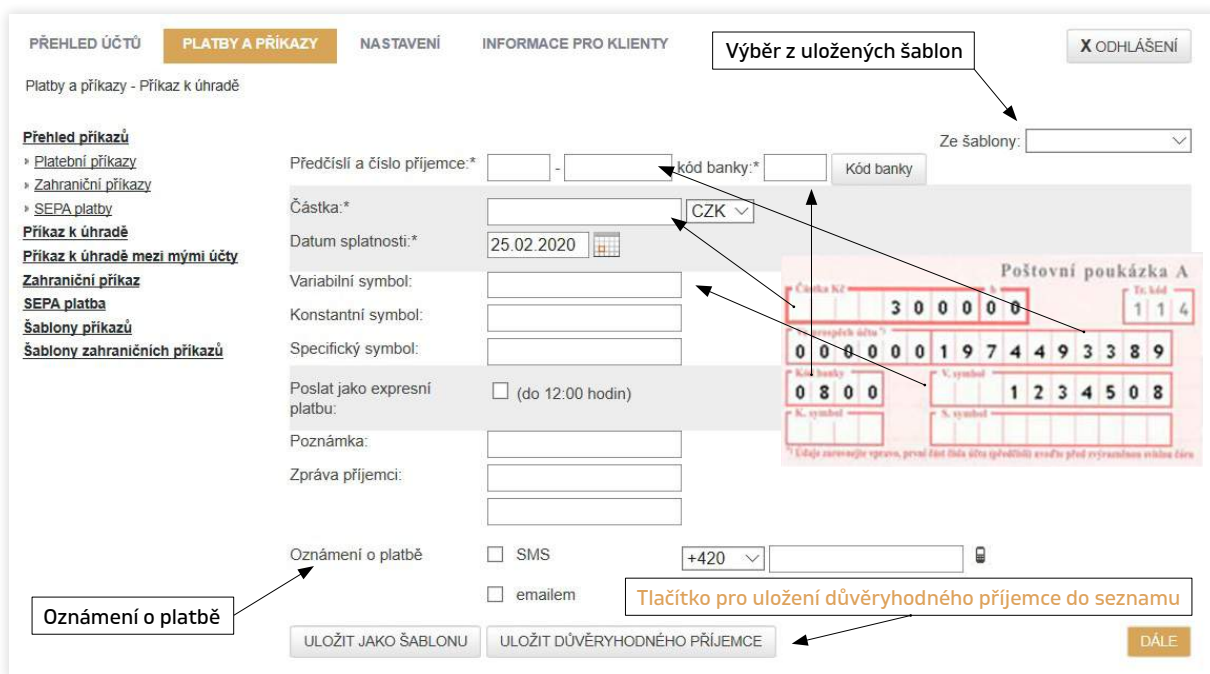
PŘEHLED ÚČTŮ PLATBY A PŘÍKAZY NASTAVENÍ INFORMACE PRO KLIENTY

Výběr z uložených šablon

X ODHLÁŠENÍ

Platby a příkazy - Příkaz k úhradě

Přehled příkazů
Platební příkazy
Zahraniční příkazy
SEPA platby
Příkaz k úhradě
Příkaz k úhradě mezi mými účty
Zahraniční příkaz
SEPA platba
Šablony příkazů
Šablony zahraničních příkazů

Ze šablony:

Předčíslí a číslo příjemce:* - kód banky:* Kód banky

Částka:* CZK

Datum splatnosti:* 25.02.2020

Variabilní symbol:

Konstantní symbol:

Specifický symbol:

Poslat jako expresní platbu: (do 12:00 hodin)

Poznámka:

Zpráva příjemci:

Poštovní poukázka A

Částka Kč 3 0 0 0 0 0

Tr. kód 1 1 4

0 0 0 0 0 0 1 9 7 4 4 9 3 3 8 9

Kód banky 0 8 0 0

V. symbol 1 2 3 4 5 0 8

K. symbol

S. symbol

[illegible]

Oznámení o platbě SMS +420

emailem

Oznámení o platbě

Tlačítko pro uložení důvěryhodného příjemce do seznamu

ULOŽIT JAKO ŠABLONU ULOŽIT DŮVĚRYHODNÉHO PŘÍJEMCE DÁLE